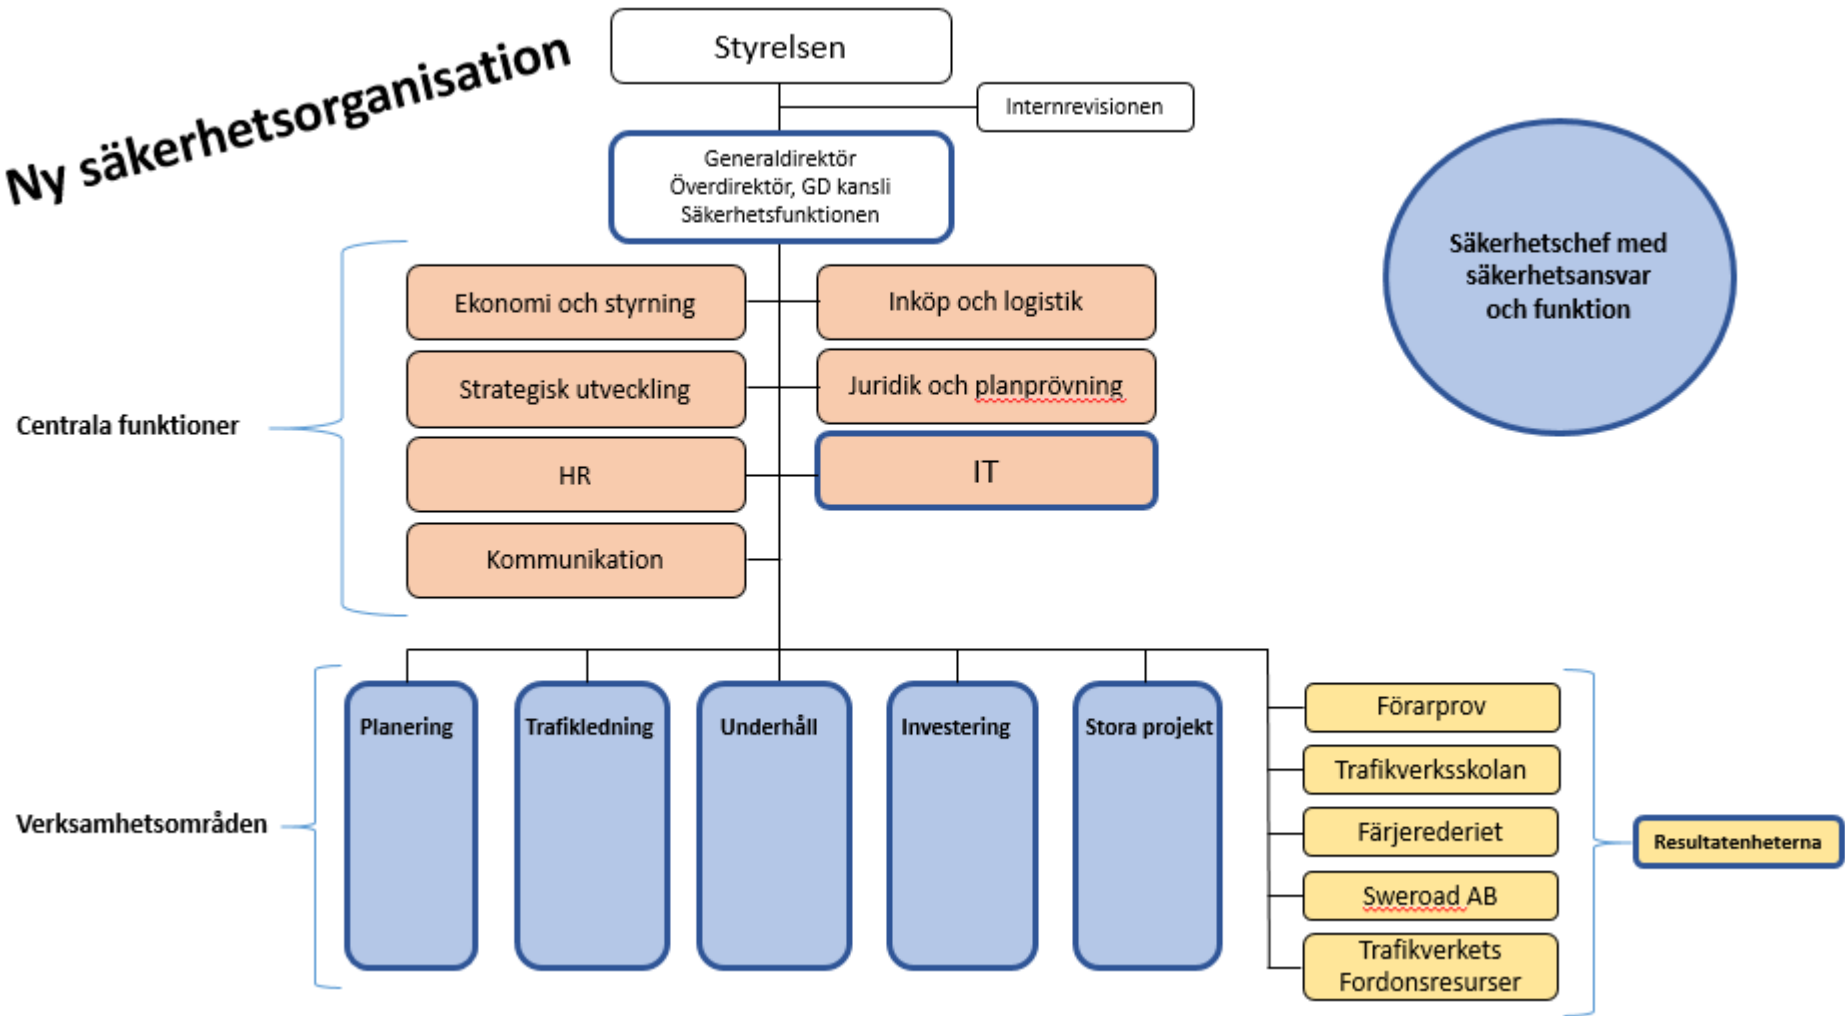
Ny säkerhetsorganisation

Styrelsen

Internrevisionen

Generaldirektör
Överdirektör, GD kansli
Säkerhetsfunktionen

Säkerhetschef med säkerhetsansvar och funktion

Centrala funktioner

Ekonomi och styrning

Inköp och logistik

Strategisk utveckling

Juridik och planprövning

HR

IT

Kommunikation

Verksamhetsområden

Planering

Trafikledning

Underhåll

Investering

Stora projekt

Förarprov

Trafikverksskolan

Färjerederiet

Sweroad AB

Trafikverkets Fordonsresurser

Resultatenheterna